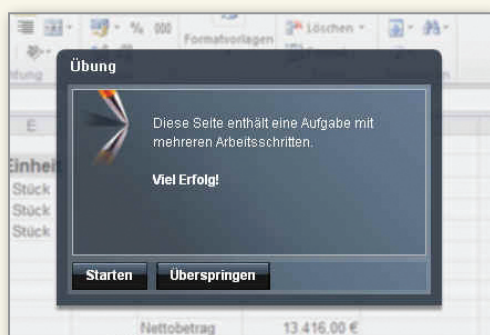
% 000

Formatvorlagen

Löschen

tung

E

Einheit

Stück

Stück

Stück

Übung

Diese Seite enthält eine Aufgabe mit mehreren Arbeitsschritten.

Viel Erfolg!

Starten

Überspringen

Nettobetrag

13.416,00 €